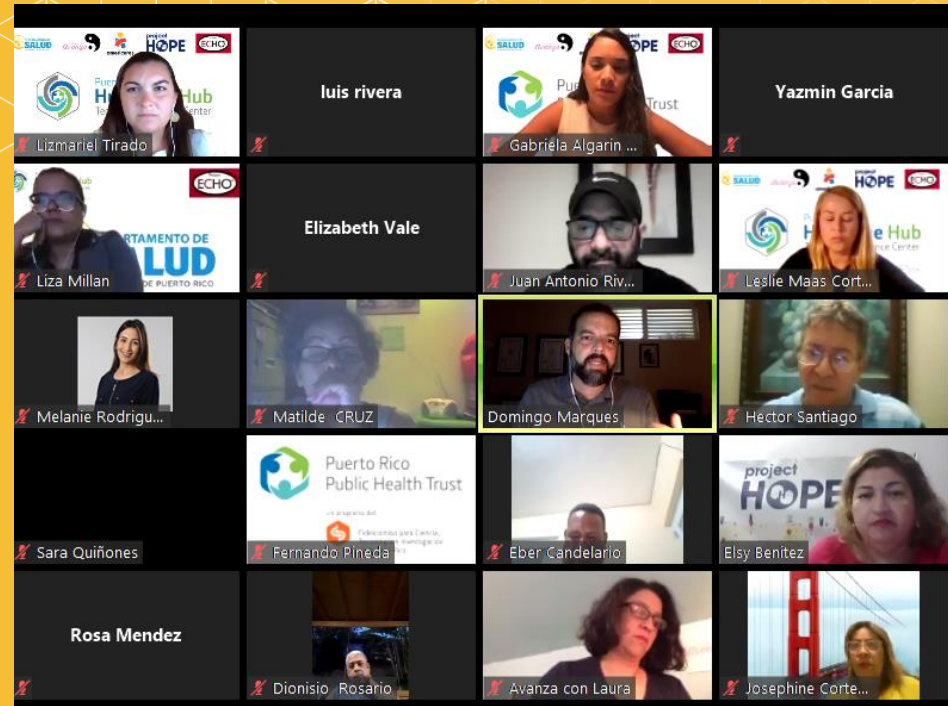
SALUD project HOPE ECHO
Puerto Rico Hub
Lizmariel Tirado

luis rivera

SALUD project HOPE ECHO
Trust
Gabriela Algarin ...

Yazmin Garcia

ECHO
RTAMENTO DE
SALUD
DE PUERTO RICO
Liza Millan

Elizabeth Vale

Juan Antonio Riv...

SALUD project HOPE ECHO
Hub
Leslie Maas Cort...

Melanie Rodrigu...

Matilde CRUZ

Domingo Marques

Hector Santiago

Sara Quiñones

Puerto Rico Public Health Trust
Fernando Pineda

Eber Candelario

project HOPE
Elsy Benitez

Rosa Mendez

Dionisio Rosario

Avanza con Laura

Josephine Corte...